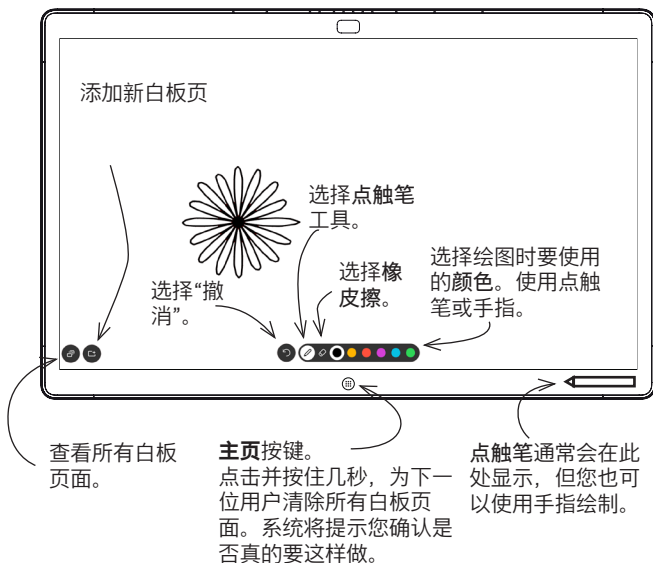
添加新白板页

选择点触笔工具。

选择绘图时要使用的颜色。使用点触笔或手指。

选择橡皮擦。

选择“撤消”。

查看所有白板页面。

主页按键。
点击并按住几秒，为下一位用户清除所有白板页面。系统将提示您确认是否真的要这样做。

点触笔通常会在此处显示，但您也可以使用手指绘制。